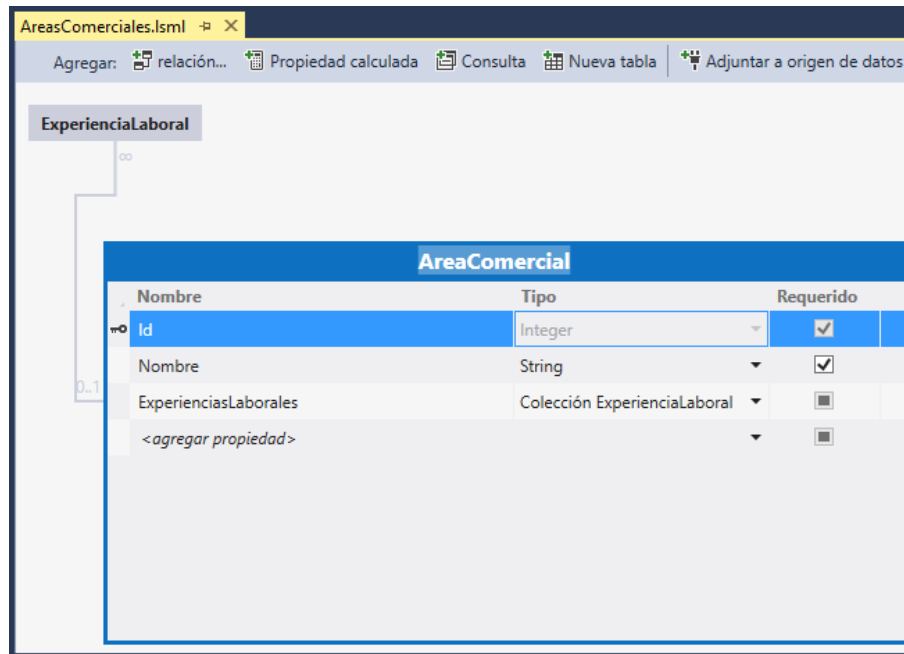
AreasComerciales.lsml ✕

Agregar: relación... Propiedad calculada Consulta Nueva tabla Adjuntar a origen de datos

ExperienciaLaboral

∞

0..1

AreaComercial

| Nombre | Tipo | Requerido |
|---|---|---|
| Id | Integer | ✓ |
| Nombre | String | ✓ |
| ExperienciasLaborales | Colección ExperienciaLaboral | |
| <agregar propiedad> | | |